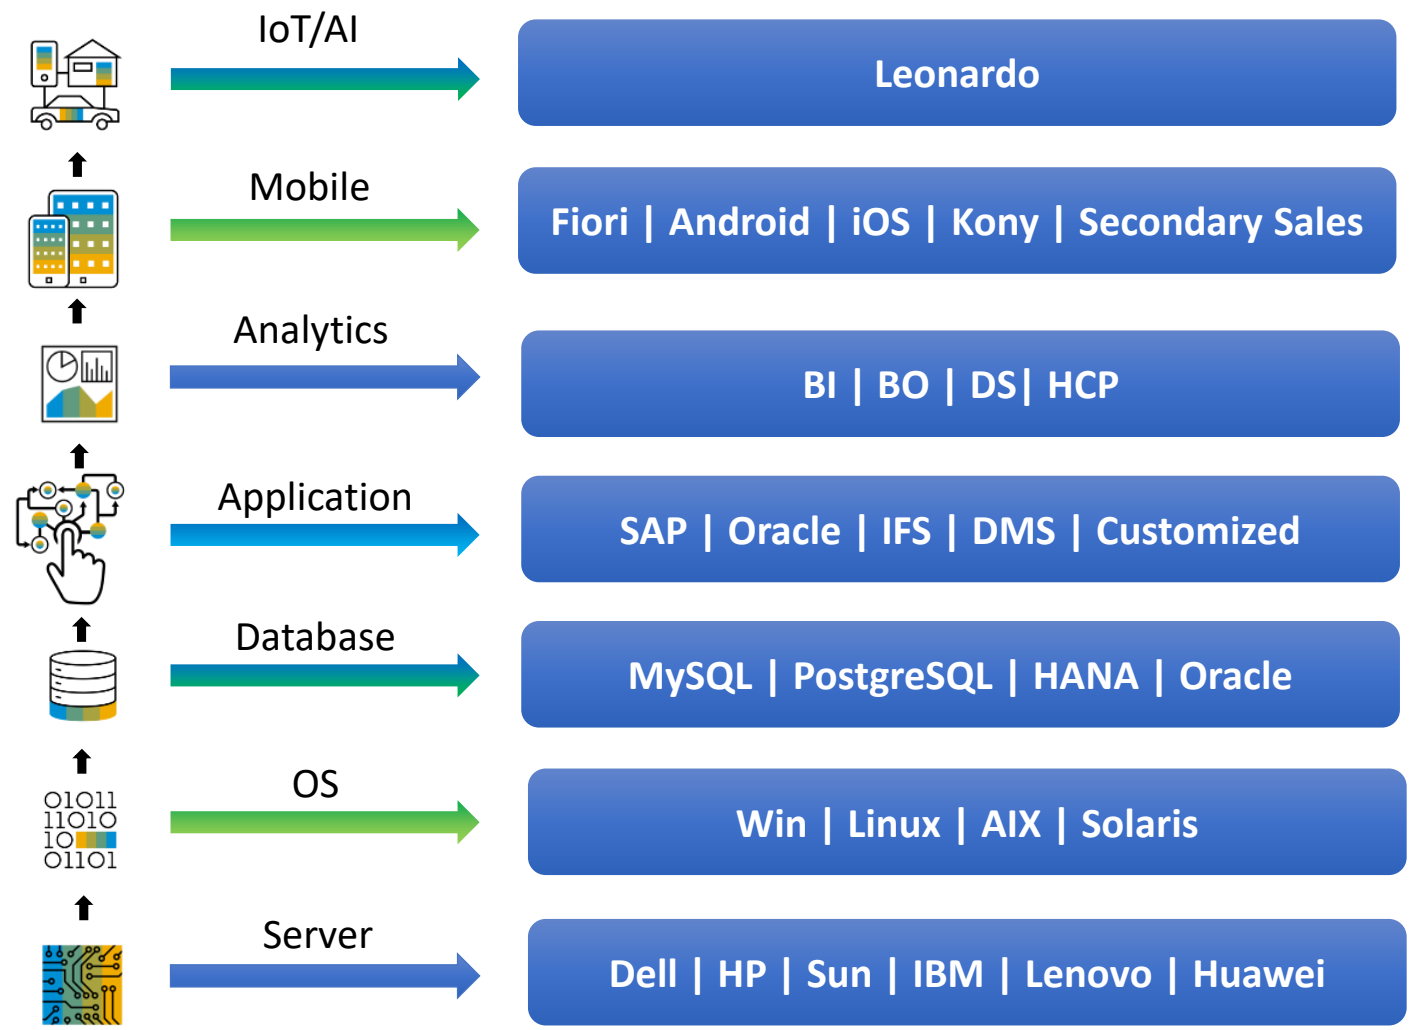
IoT/AI

Leonardo

Mobile

Fiori | Android | iOS | Kony | Secondary Sales

Analytics

BI | BO | DS| HCP

Application

SAP | Oracle | IFS | DMS | Customized

Database

MySQL | PostgreSQL | HANA | Oracle

01011
11010
10
01101

OS

Win | Linux | AIX | Solaris

Server

Dell | HP | Sun | IBM | Lenovo | Huawei